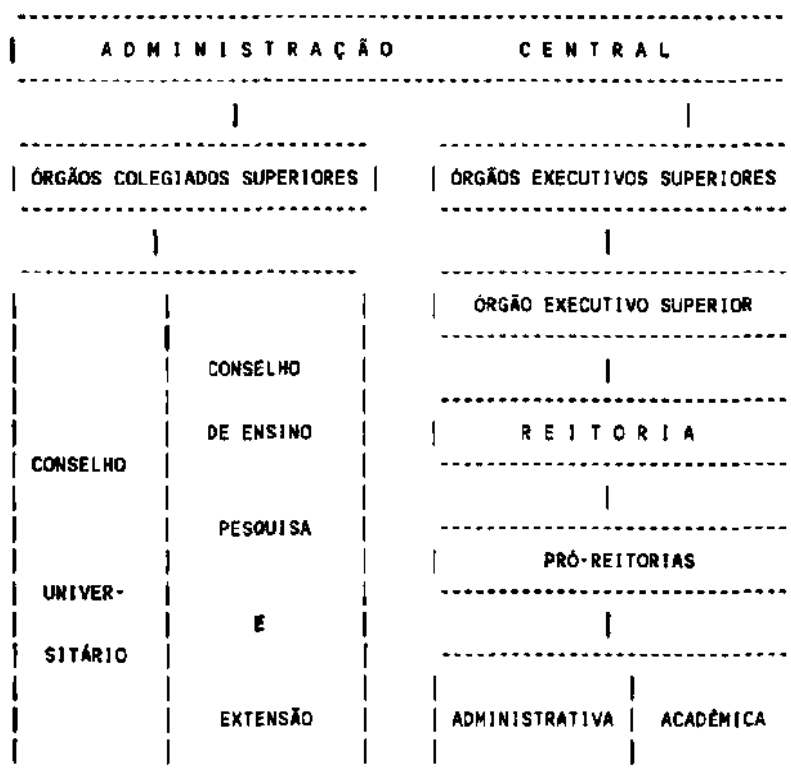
A D M I N I S T R A Ç Ã O C E N T R A L

ÓRGÃOS COLEGIADOS SUPERIORES

ÓRGÃOS EXECUTIVOS SUPERIORES

CONSELHO UNIVER-SITÁRIO

CONSELHO DE ENSINO PESQUISA E EXTENSÃO

ÓRGÃO EXECUTIVO SUPERIOR

R E I T O R I A

PRÓ-REITORIAS

ADMINISTRATIVA

ACADÊMICA